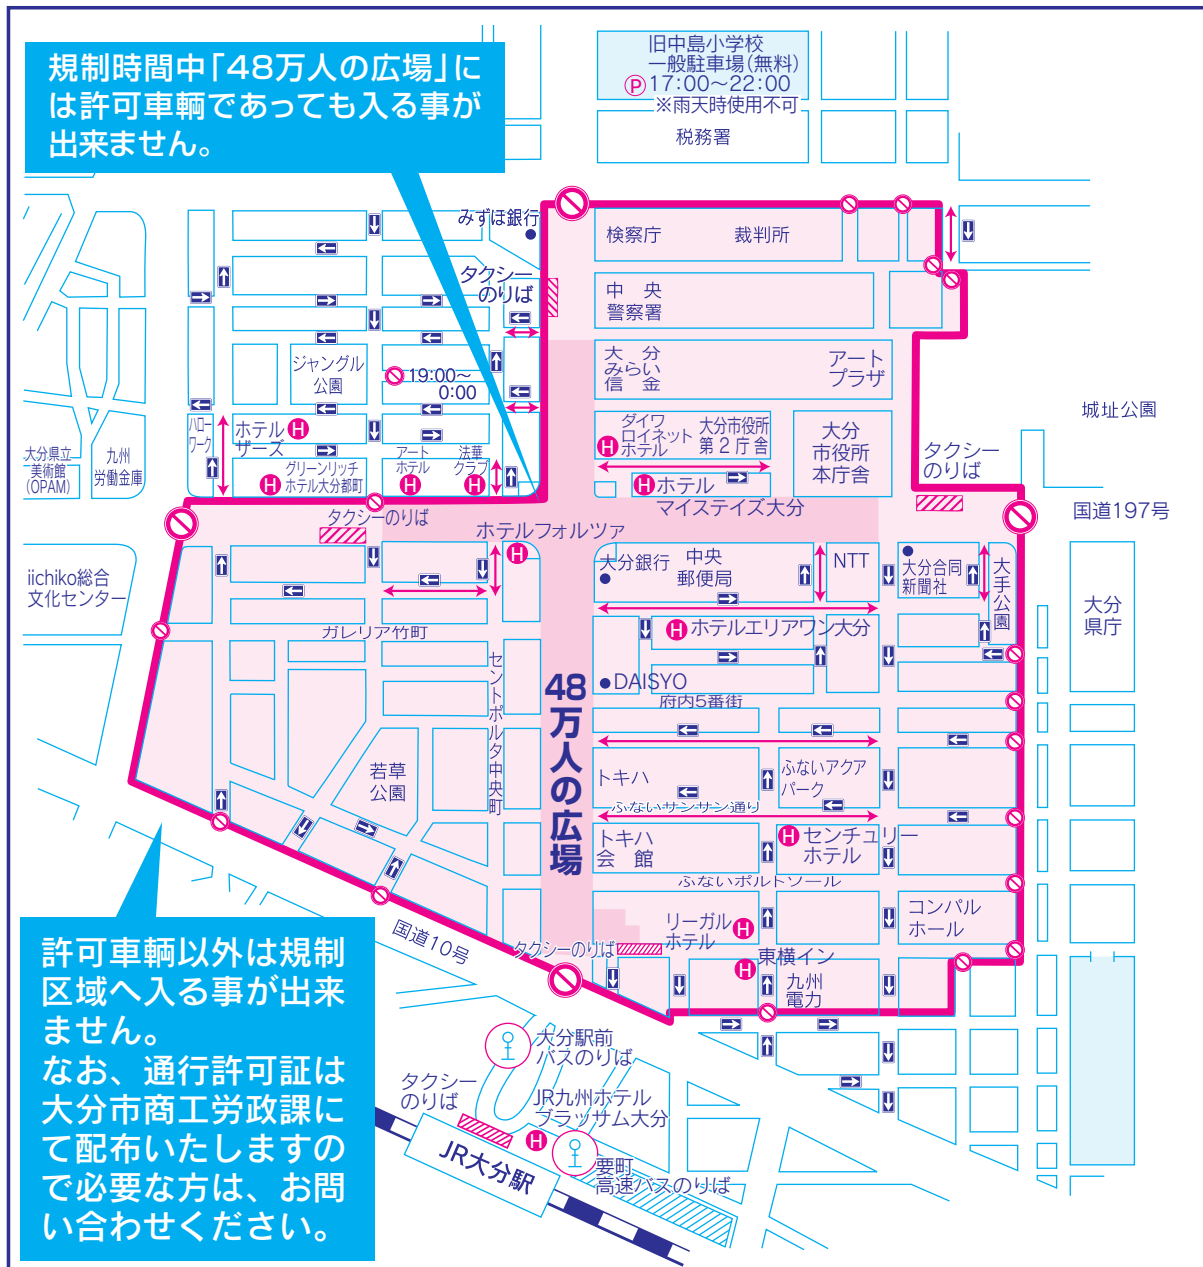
規制時間中「48万人の広場」には許可車輌であっても入る事が出来ません。

旧中島小学校
一般駐車場(無料)
P 17:00～22:00
※雨天時使用不可
税務署

みずほ銀行
検察庁
裁判所
中央
警察署
タクシーのりば
大分みらい信金
アートプラザ
ジャングル公園
19:00～0:00
ダイワロイネットホテル
大分市役所第2庁舎
大分市役所本庁舎
城址公園
タクシーのりば
ハローワーク
ホテルザーズ
アートホテル
法華クラブ
グリーンリッチホテル大分都町
大分県立美術館(OPAM)
九州労働金庫
ホテルマイステイズ大分
国道197号
タクシーのりば
ホテルフォルツァ
iichiko総合文化センター
大分銀行
中央郵便局
NTT
大分合同新聞社
大手公園
大分県庁
ガレリア竹町
ホテルエリアワン大分
セントポルタ中央町
DAISYO
府内5番街
48万人の広場
若草公園
トキハ
ふないアクアパーク
ふないサンサン通り
トキハ会館
センチュリーホテル
ふないポルトソール
リーガルホテル
コンパルホール
国道10号
タクシーのりば
東横イン
九州電力

許可車輌以外は規制区域へ入る事が出来ません。
なお、通行許可証は大分市商工労政課にて配布いたしますので必要な方は、お問い合わせください。

大分駅前バスのりば
タクシーのりば
JR九州ホテルブラッサム大分
JR大分駅
要町高速バスのりば